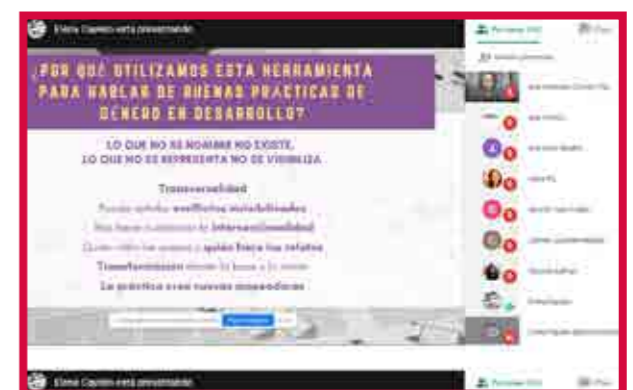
Elena Castro está presentando

¿POR QUÉ UTILIZAMOS ESTA HERRAMIENTA PARA HABLAR DE BUENAS PRÁCTICAS DE GÉNERO EN DESARROLLO?

LO QUE NO SE NOMBRA NO EXISTE.
LO QUE NO SE REPRESENTA NO SE VISIBILIZA

Transversalidad
Pueden ayudar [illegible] invisibilizados
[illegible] interseccionalidad
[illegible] quién hace los relatos
Transformación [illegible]
La práctica crea nuevos imaginarios

Personas (10)

Elena Castro está presentando

Personas (10)